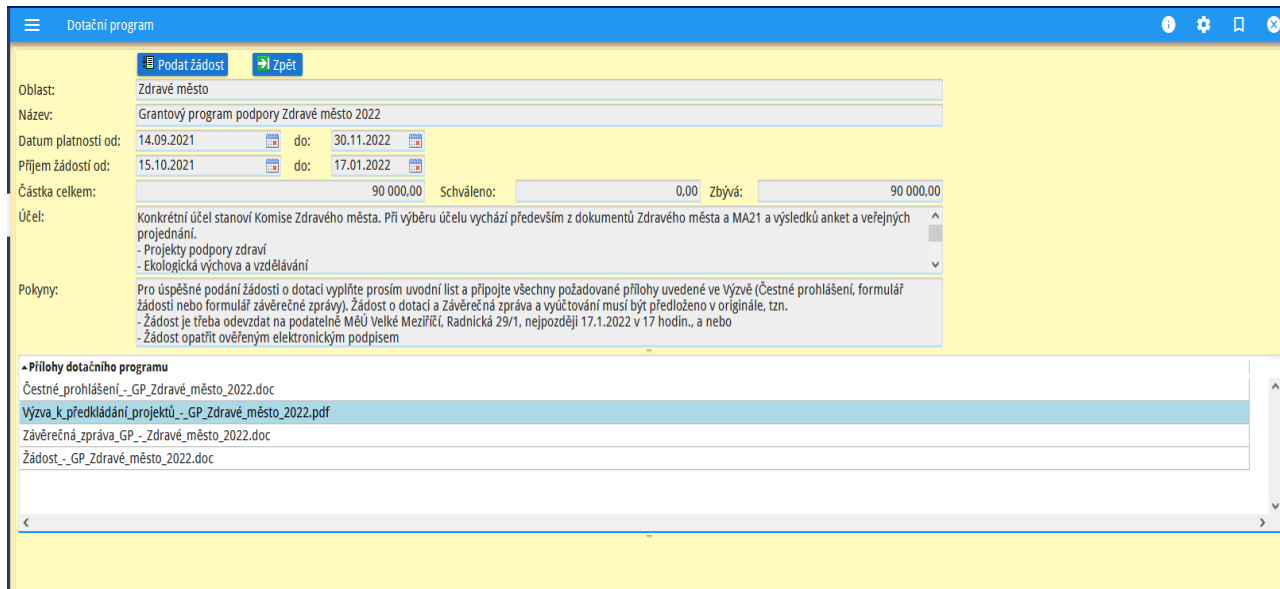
Dotační program

Podat žádost
Zpět

Oblast: Zdravé město
Název: Grantový program podpory Zdravé město 2022
Datum platnosti od: 14.09.2021 do: 30.11.2022
Příjem žádostí od: 15.10.2021 do: 17.01.2022
Částka celkem: 90 000,00 Schváleno: 0,00 Zbývá: 90 000,00
Účel: Konkrétní účel stanoví Komise Zdravého města. Při výběru účelu vychází především z dokumentů Zdravého města a MA21 a výsledků anket a veřejných projednání.
- Projekty podpory zdraví
- Ekologická výchova a vzdělávání
Pokyny: Pro úspěšné podání žádosti o dotaci vyplňte prosím uvodní list a připojte všechny požadované přílohy uvedené ve Výzvě (Čestné prohlášení, formulář žádosti nebo formulář závěrečné zprávy). Žádost o dotaci a Závěrečná zpráva a vyúčtování musí být předloženo v originále, tzn.
- Žádost je třeba odevzdat na podatelně MěÚ Velké Meziříčí, Radnická 29/1, nejpozději 17.1.2022 v 17 hodin., a nebo
- Žádost opatřit ověřeným elektronickým podpisem

Přílohy dotačního programu
Čestné_prohlášení_-_GP_Zdravé_město_2022.doc
Výzva_k_předkládání_projektů_-_GP_Zdravé_město_2022.pdf
Závěrečná_zpráva_GP_-_Zdravé_město_2022.doc
Žádost_-_GP_Zdravé_město_2022.doc